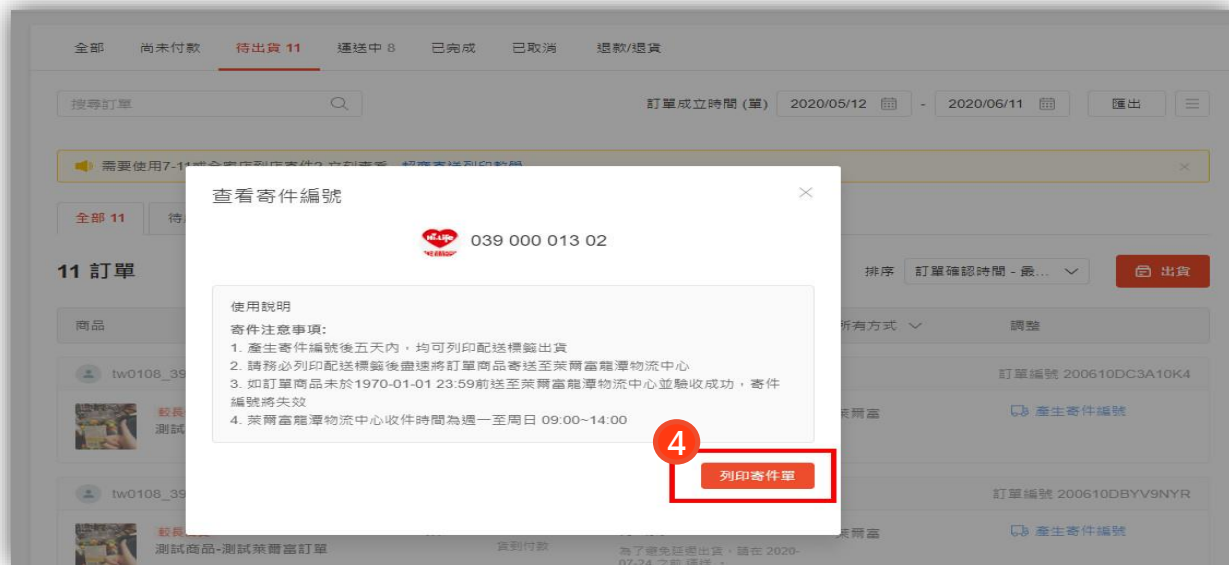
全部　尚未付款　待出貨 11　運送中 8　已完成　已取消　退款/退貨

搜尋訂單

訂單成立時間 (單)　2020/05/12　-　2020/06/11　匯出

需要使用7-11或全家店到店寄件? 立刻查看 - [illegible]

全部 11　待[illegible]

11 訂單

排序　訂單確認時間 - 最...　出貨

商品　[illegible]所有方式　調整

tw0108_39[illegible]　訂單編號 200610DC3A10K4

較長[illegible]
測試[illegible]　萊爾富　產生寄件編號

tw0108_39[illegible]　訂單編號 200610DBYV9NYR

較長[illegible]
測試商品-測試萊爾富訂單　貨到付款　為了避免延遲出貨，請在 2020-07-24 之前 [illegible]　萊爾富　產生寄件編號

查看寄件編號

039 000 013 02

使用說明
寄件注意事項:
1. 產生寄件編號後五天內，均可列印配送標籤出貨
2. 請務必列印配送標籤後盡速將訂單商品寄送至萊爾富龍潭物流中心
3. 如訂單商品未於1970-01-01 23:59前送至萊爾富龍潭物流中心並驗收成功，寄件編號將失效
4. 萊爾富龍潭物流中心收件時間為週一至周日 09:00~14:00

4

列印寄件單